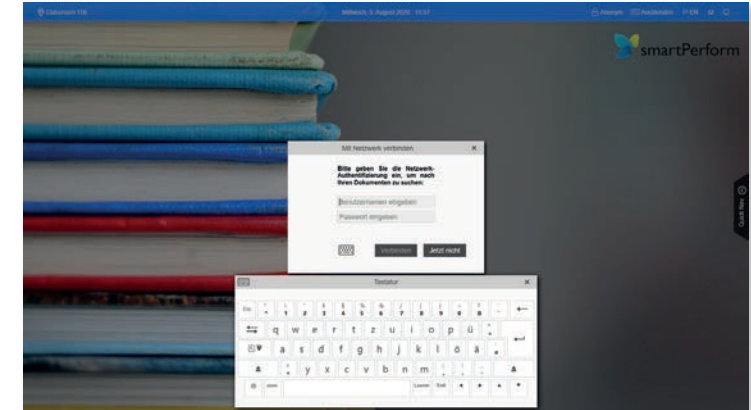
Gästezimmer 116    Mittwoch, 5. August 2020 · 10:57    Abmelden    Aussenden    EN

smartPerform

Mit Netzwerk verbinden

Bitte geben Sie die Netzwerk-Authentifizierung ein, um nach Ihren Dokumenten zu suchen:

Benutzernamen eingeben

Passwort eingeben

Verbinden    Jetzt nicht

Quick Nav

Tastatur

Esc 1 2 3 4 5 6 7 8 9 0 ß

q w e r t z u i o p ü +

a s d f g h j k l ö ä #

< y x c v b n m , . -

Leertaste Entf